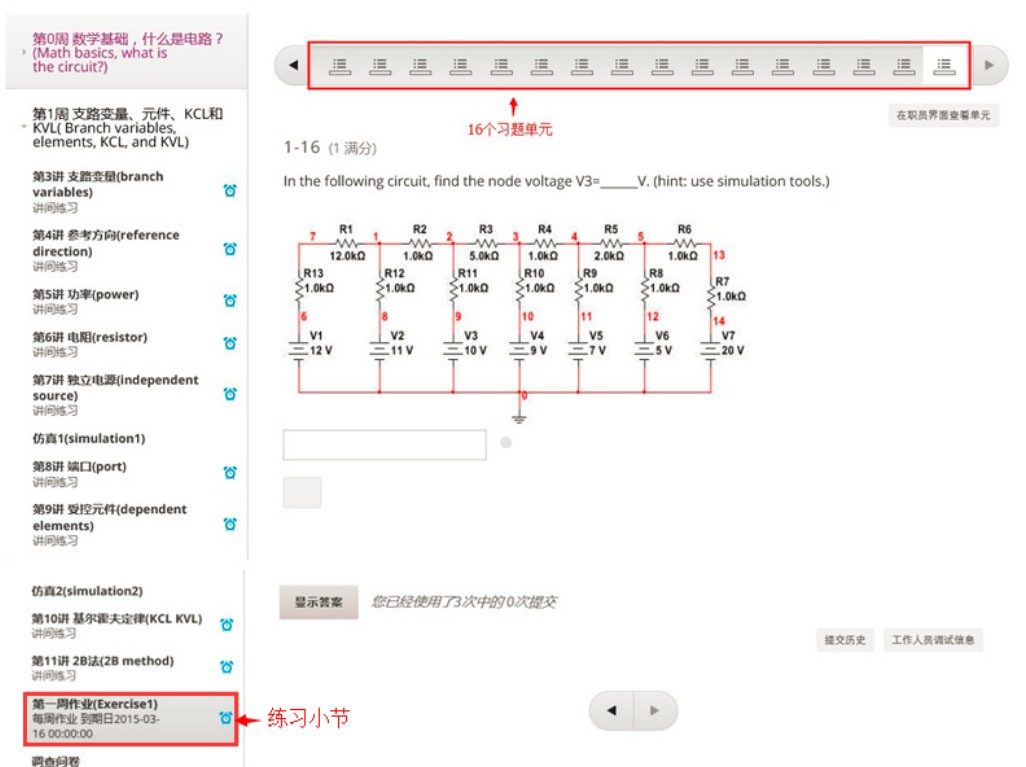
第0周 数学基础，什么是电路？(Math basics, what is the circuit?)

第1周 支路变量、元件、KCL和KVL( Branch variables, elements, KCL, and KVL)

第3讲 支路变量(branch variables)
讲间练习

第4讲 参考方向(reference direction)
讲间练习

第5讲 功率(power)
讲间练习

第6讲 电阻(resistor)
讲间练习

第7讲 独立电源(independent source)
讲间练习

仿真1(simulation1)

第8讲 端口(port)
讲间练习

第9讲 受控元件(dependent elements)
讲间练习

仿真2(simulation2)

第10讲 基尔霍夫定律(KCL KVL)
讲间练习

第11讲 2B法(2B method)
讲间练习

第一周作业(Exercise1)
每周作业 到期日2015-03-16 00:00:00

练习小节

调查问卷

16个习题单元

在职员界面查看单元

1-16 (1 满分)

In the following circuit, find the node voltage V3=_____V. (hint: use simulation tools.)

7 R1 12.0kΩ 1 R2 1.0kΩ 2 R3 5.0kΩ 3 R4 1.0kΩ 4 R5 2.0kΩ 5 R6 1.0kΩ 13
R13 1.0kΩ R12 1.0kΩ R11 1.0kΩ R10 1.0kΩ R9 1.0kΩ R8 1.0kΩ R7 1.0kΩ
6 8 9 10 11 12 14
V1 12 V V2 11 V V3 10 V V4 9 V V5 7 V V6 5 V V7 20 V
0

显示答案 您已经使用了3次中的0次提交

提交历史 工作人员调试信息